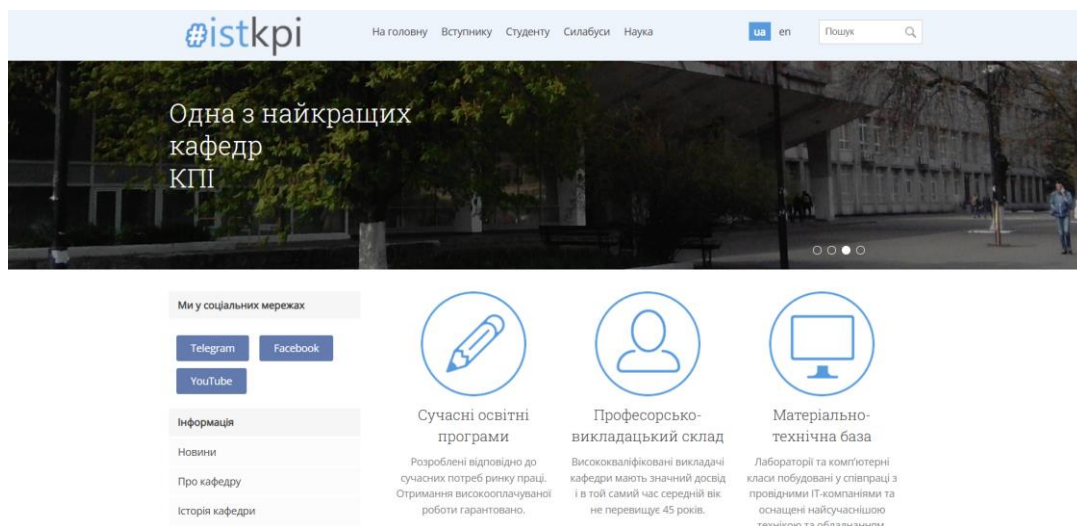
#istkpi

На головну Вступнику Студенту Силабуси Наука

ua en

Пошук

Одна з найкращих кафедр КПІ

Ми у соціальних мережах

Telegram Facebook YouTube

Інформація

Новини

Про кафедру

Історія кафедри

Сучасні освітні програми

Розроблені відповідно до сучасних потреб ринку праці. Отримання висооплачуваної роботи гарантовано.

Професорсько-викладацький склад

Висококваліфіковані викладачі кафедри мають значний досвід і в той самий час середній вік не перевищує 45 років.

Матеріально-технічна база

Лабораторії та комп'ютерні класи побудовані у співпраці з провідними IT-компаніями та оснащені найсучаснішою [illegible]